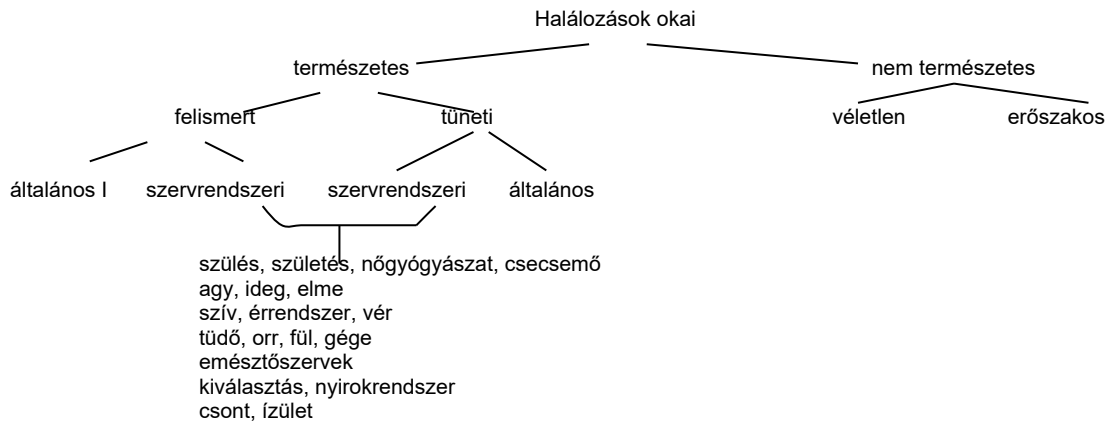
Halálozások okai

természetes

nem természetes

felismert

tüneti

véletlen

erőszakos

általános I

szervrendszeri

szervrendszeri

általános

szülés, születés, nőgyógyászat, csecsemő
agy, ideg, elme
szív, érrendszer, vér
tüdő, orr, fül, gége
emésztőszervek
kiválasztás, nyirokrendszer
csont, ízület